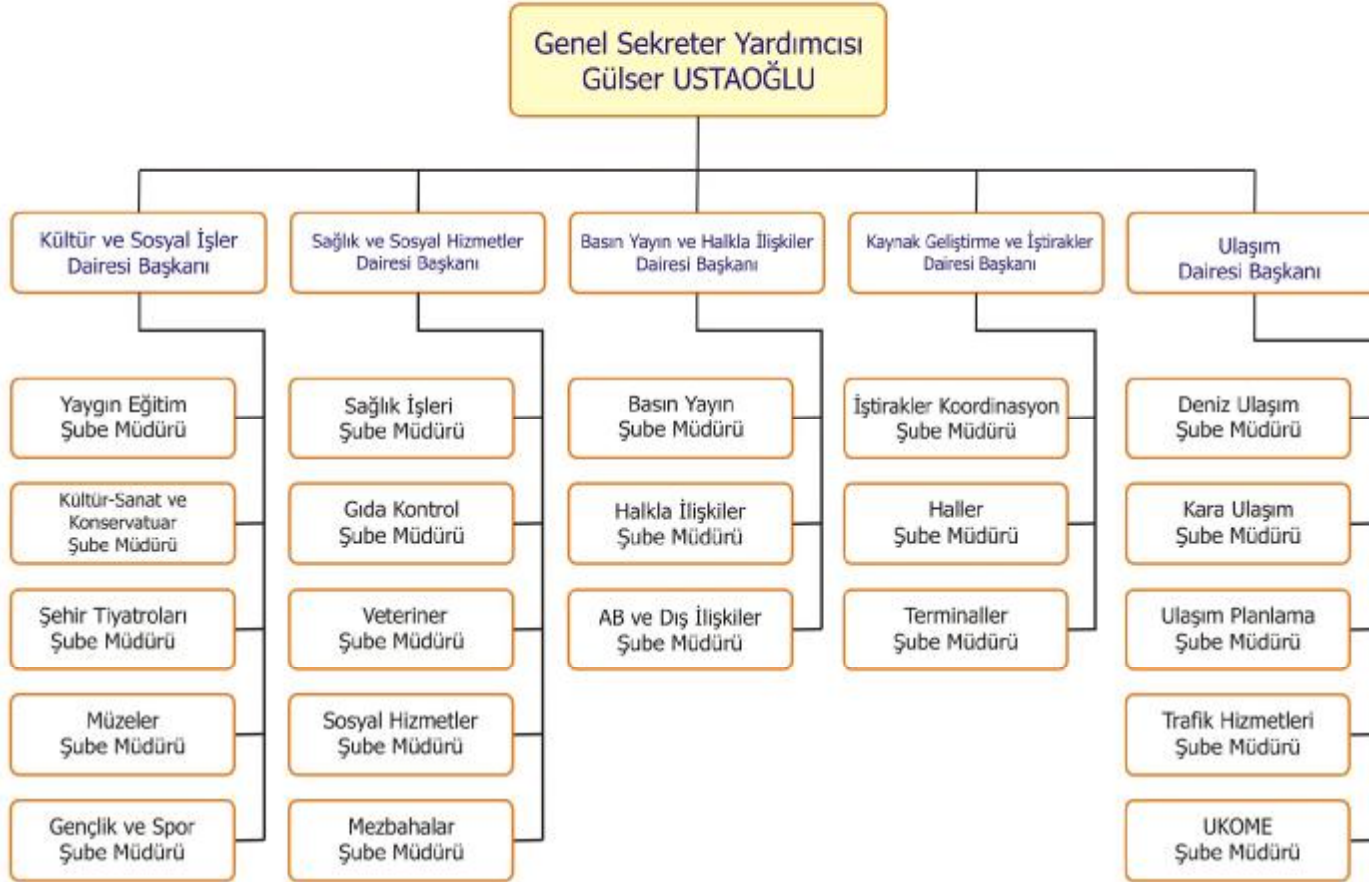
Genel Sekreter Yardımcısı
Gülser USTAOĞLU

Kültür ve Sosyal İşler Dairesi Başkanı

Yaygın Eğitim Şube Müdürü

Kültür-Sanat ve Konservatuar Şube Müdürü

Şehir Tiyatroları Şube Müdürü

Müzeler Şube Müdürü

Gençlik ve Spor Şube Müdürü

Sağlık ve Sosyal Hizmetler Dairesi Başkanı

Sağlık İşleri Şube Müdürü

Gıda Kontrol Şube Müdürü

Veteriner Şube Müdürü

Sosyal Hizmetler Şube Müdürü

Mezbahalar Şube Müdürü

Basın Yayın ve Halkla İlişkiler Dairesi Başkanı

Basın Yayın Şube Müdürü

Halkla İlişkiler Şube Müdürü

AB ve Dış İlişkiler Şube Müdürü

Kaynak Geliştirme ve İştirakler Dairesi Başkanı

İştirakler Koordinasyon Şube Müdürü

Haller Şube Müdürü

Terminaller Şube Müdürü

Ulaşım Dairesi Başkanı

Deniz Ulaşım Şube Müdürü

Kara Ulaşım Şube Müdürü

Ulaşım Planlama Şube Müdürü

Trafik Hizmetleri Şube Müdürü

UKOME Şube Müdürü